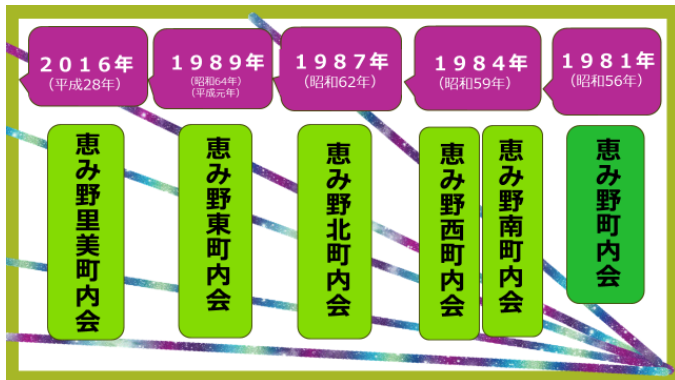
2016年
（平成28年）

1989年
（昭和64年）
（平成元年）

1987年
（昭和62年）

1984年
（昭和59年）

1981年
（昭和56年）

恵み野里美町内会

恵み野東町内会

恵み野北町内会

恵み野西町内会

恵み野南町内会

恵み野町内会